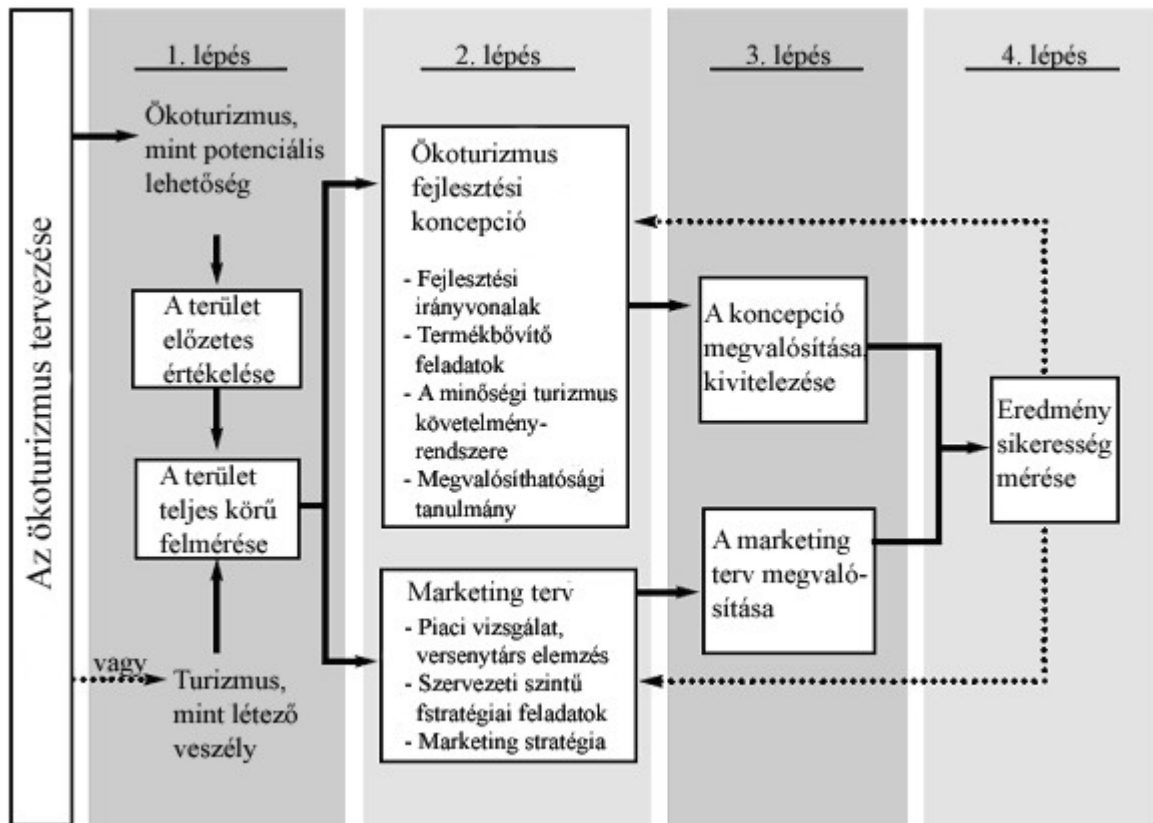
Az ökoturizmus tervezése

1. lépés

2. lépés

3. lépés

4. lépés

Ökoturizmus, mint potenciális lehetőség

A terület előzetes értékelése

A terület teljes körű felmérése

vagy

Turizmus, mint létező veszély

Ökoturizmus fejlesztési koncepció

- Fejlesztési irányvonalak
- Termékbővítő feladatok
- A minőségi turizmus követelmény-rendszere
- Megvalósíthatósági tanulmány

Marketing terv

- Piaci vizsgálat, versenytárs elemzés
- Szervezeti szintű fstratégiai feladatok
- Marketing stratégia

A koncepció megvalósítása, kivitelezése

A marketing terv megvalósítása

Eredmény sikeresség mérése